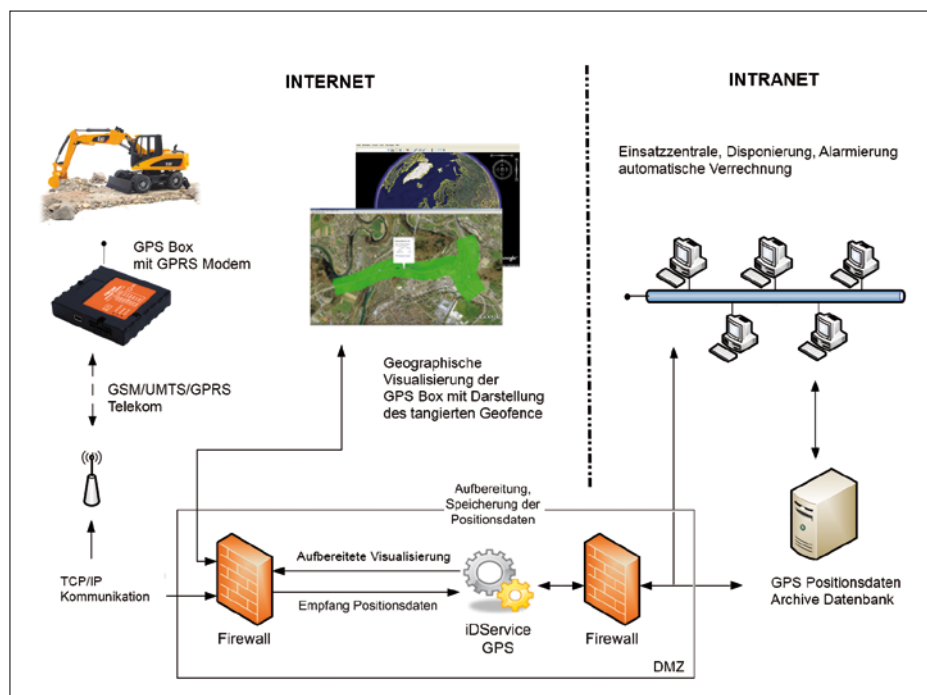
INTERNET

INTRANET

Einsatzzentrale, Disponierung, Alarmierung
automatische Verrechnung

GPS Box
mit GPRS Modem

GSM/UMTS/GPRS
Telekom

Geographische
Visualisierung der
GPS Box mit Darstellung
des tangierten Geofence

TCP/IP
Kommunikation

Aufbereitung,
Speicherung der
Positionsdaten

Aufbereitete Visualisierung

Empfang Positionsdaten

Firewall

iDService
GPS

Firewall

GPS Positionsdaten
Archive Datenbank

DMZ